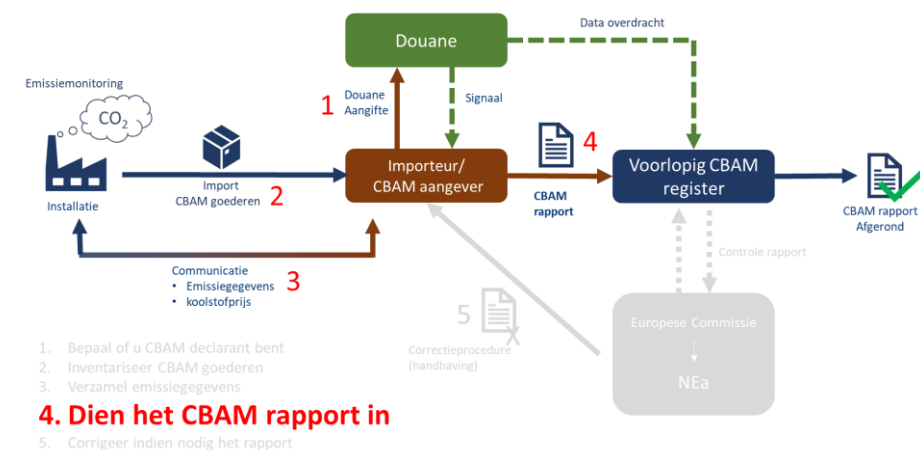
Douane

Data overdracht

Emissiemonitoring

$CO_2$

1

Douane Aangifte

Signaal

4

Importeur/ CBAM aangever

Voorlopig CBAM register

Installatie

Import CBAM goederen

2

CBAM rapport

CBAM rapport Afgerond

Controle rapport

Communicatie
• Emissiegegevens
• koolstofprijs

3

5

Correctieprocedure (handhaving)

Europese Commissie

NEa

1. Bepaal of u CBAM declarant bent
2. Inventariseer CBAM goederen
3. Verzamel emissiegegevens
4. Dien het CBAM rapport in
5. Corrigeer indien nodig het rapport